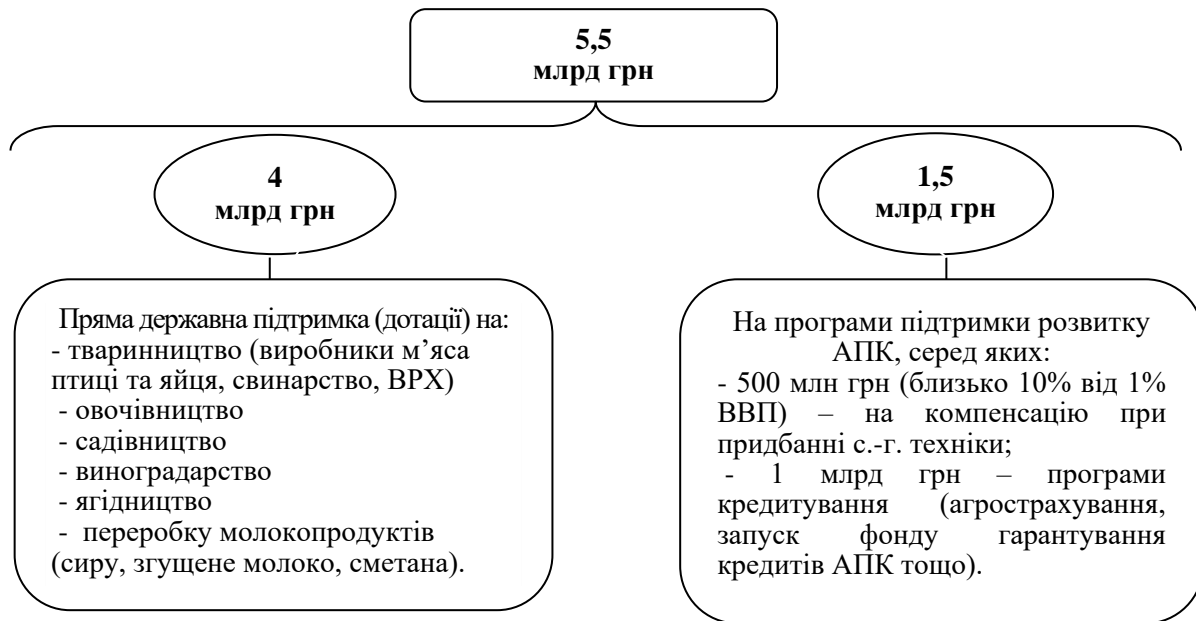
5,5
млрд грн

4
млрд грн

1,5
млрд грн

Пряма державна підтримка (дотації) на:
- тваринництво (виробники м'яса птиці та яйця, свинарство, ВРХ)
- овочівництво
- садівництво
- виноградарство
- ягідництво
- переробку молокопродуктів (сиру, згущене молоко, сметана).

На програми підтримки розвитку АПК, серед яких:
- 500 млн грн (близько 10% від 1% ВВП) – на компенсацію при придбанні с.-г. техніки;
- 1 млрд грн – програми кредитування (агрострахування, запуск фонду гарантування кредитів АПК тощо).